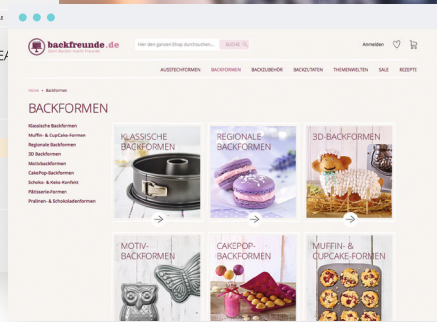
backfreunde.de
Dein Backshop nach Freunden

Hier den ganzen Shop durchsuchen... SUCHE

Anmelden

AUSSTECHFORMEN BACKFORMEN BACKZUBEHÖR BACKZUTATEN THEMENWELTEN SALE REZEPTE

Home » Backformen

BACKFORMEN

Klassische Backformen
Muffin- & CupCake-Formen
Regionale Backformen
3D Backformen
Motivbackformen
CakePop-Backformen
Schoko- & Keks-Konfekt
Pâtisserie-Formen
Pralinen- & Schokoladenformen

KLASSISCHE BACKFORMEN

REGIONALE BACKFORMEN

3D-BACKFORMEN

MOTIV-BACKFORMEN

CAKEPOP-BACKFORMEN

MUFFIN- & CUPCAKE-FORMEN